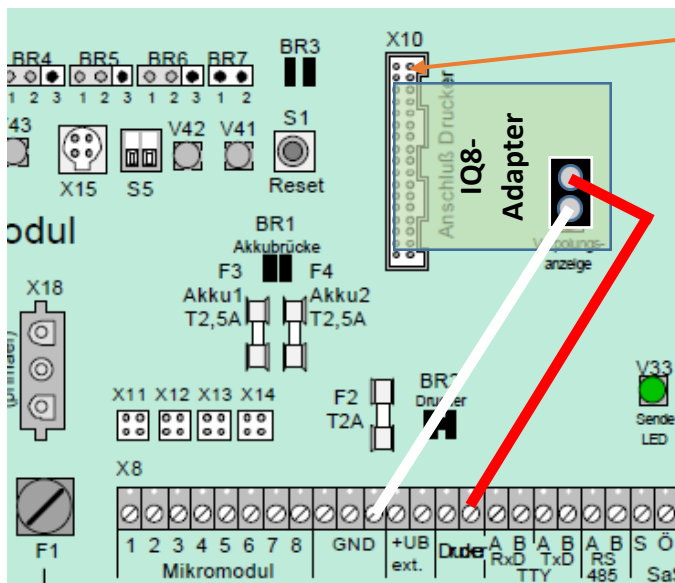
BR4 BR5 BR6 BR7
1 2 3 1 2 3 1 2 3 1 2
BR3
X10
S1
V43
V42 V41
X15 S5
Reset
odul
Anschluß Drucker
IQ8-Adapter
Verpolungsanzeige
BR1
Akkubrücke
F3 F4
Akku1 Akku2
T2,5A T2,5A
X18
(primär)
X11 X12 X13 X14
F2
T2A
BR2
Drucker
V33
Sende LED
X8
F1
1 2 3 4 5 6 7 8
Mikromodul
GND
+UB ext.
Drucker
A B RxD
A B TxD
TTY
A B RS 485
S Ö
Sa